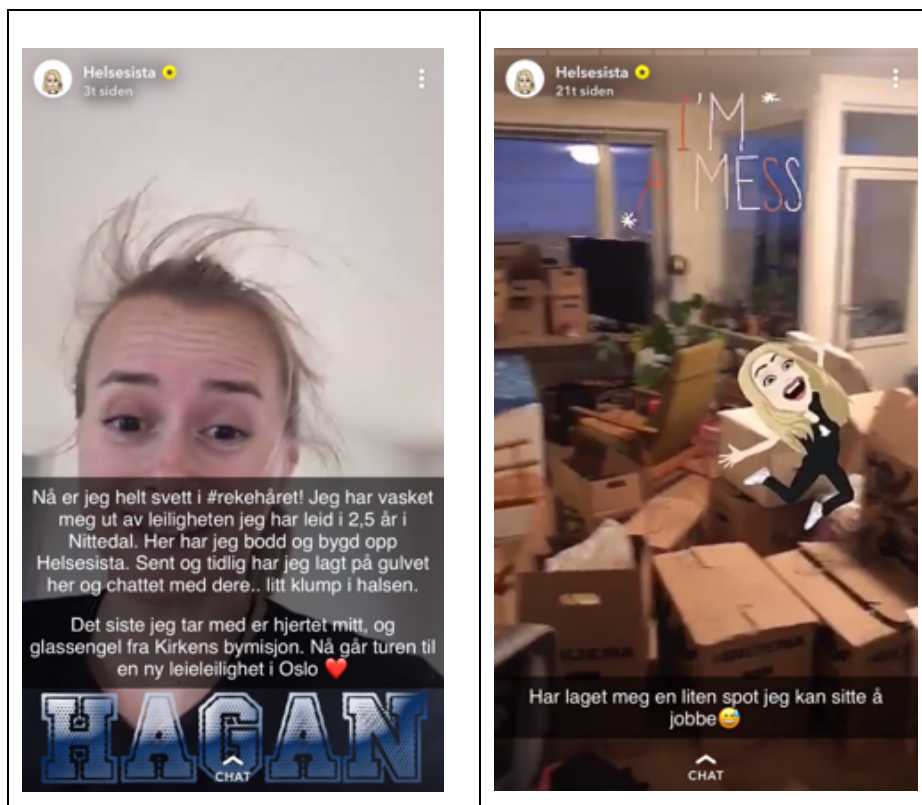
Helsesista
3t siden

Nå er jeg helt svett i #rekehåret! Jeg har vasket meg ut av leiligheten jeg har leid i 2,5 år i Nittedal. Her har jeg bodd og bygd opp Helsesista. Sent og tidlig har jeg lagt på gulvet her og chattet med dere.. litt klump i halsen.

Det siste jeg tar med er hjertet mitt, og glassengel fra Kirkens bymisjon. Nå går turen til en ny leieleilighet i Oslo ❤️

HAGAN

CHAT

Helsesista
21t siden

I'M A MESS

Har laget meg en liten spot jeg kan sitte å jobbe😅

CHAT